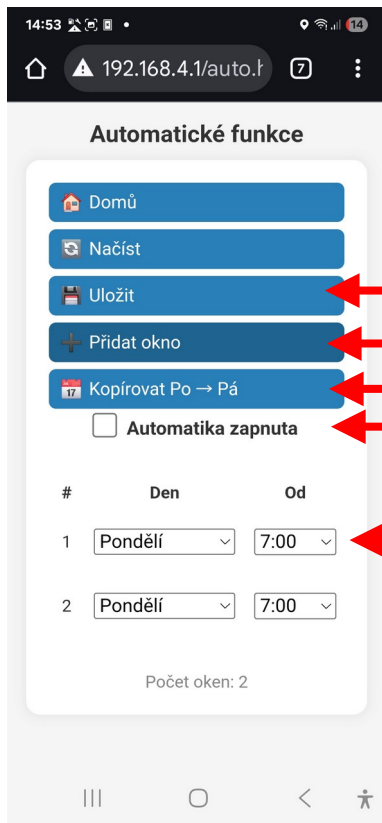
14:53 14

192.168.4.1/auto.h 7

Automatické funkce

Domů

Načíst

Uložit

Přidat okno

Kopírovat Po → Pá

Automatika zapnuta

| # | Den | Od |
|---|---|---|
| 1 | Pondělí | 7:00 |
| 2 | Pondělí | 7:00 |

Počet oken: 2